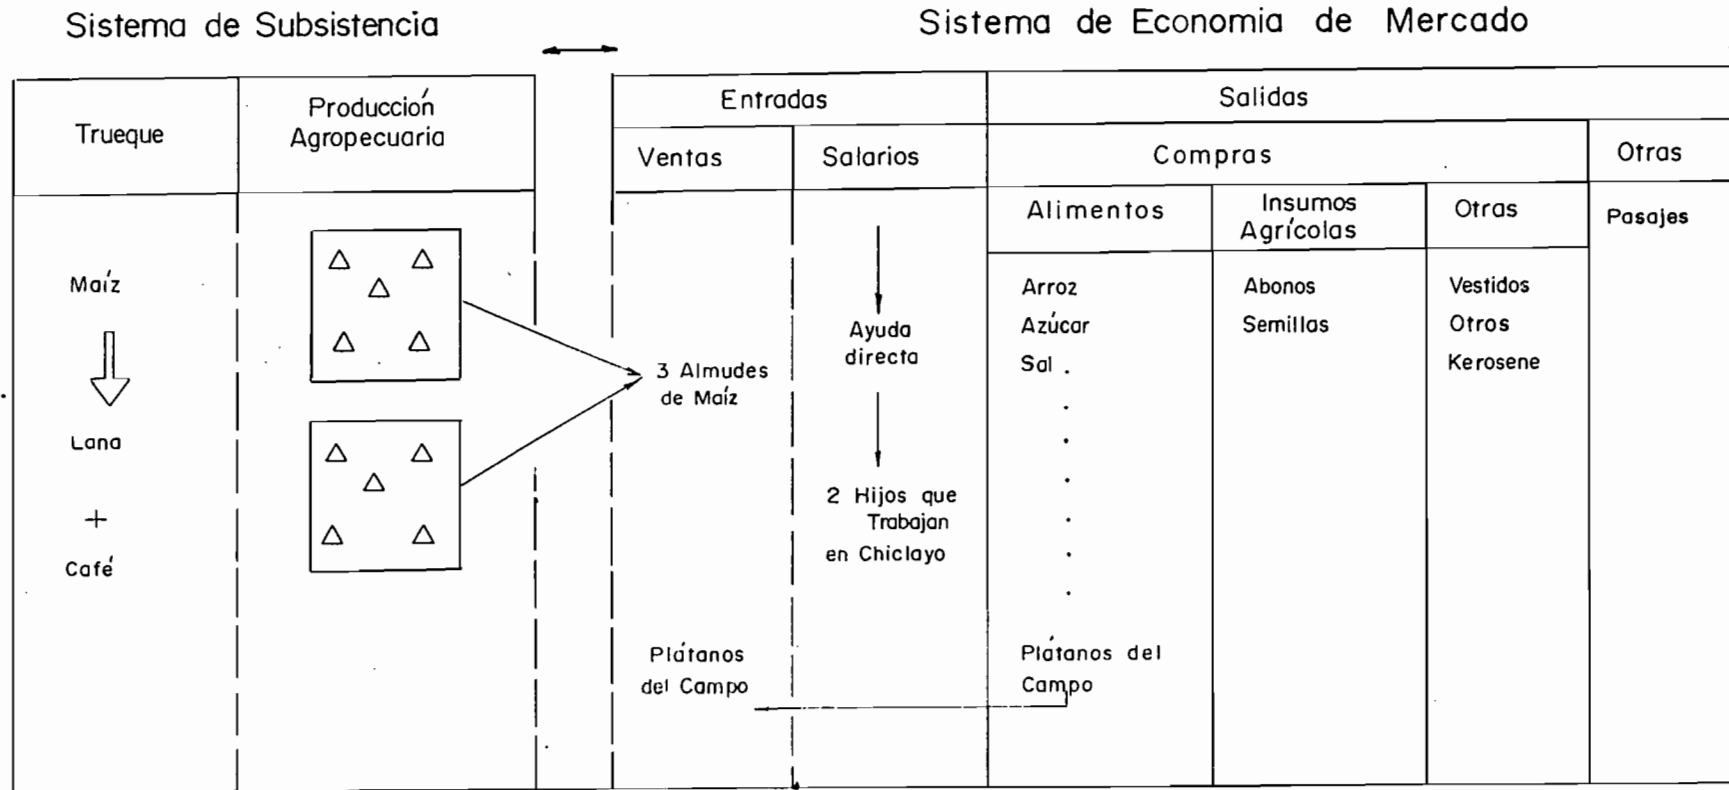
Sistema de Subsistencia

Sistema de Economia de Mercado

| Trueque | Producción Agropecuaria |
|---|---|
| Maíz ⇩ Lana + Café | |

| Entradas | | Salidas | | | |
|---|---|---|---|---|---|
| Ventas | Salarios | Compras | | | Otras |
| | | Alimentos | Insumos Agrícolas | Otras | Pasajes |
| 3 Almudes de Maíz | Ayuda directa | Arroz | Abonos | Vestidos | |
| | 2 Hijos que Trabajan en Chiclayo | Azúcar | Semillas | Otros | |
| Plátanos del Campo | | Sal . | | Kerosene | |
| | | Plátanos del Campo | | | |